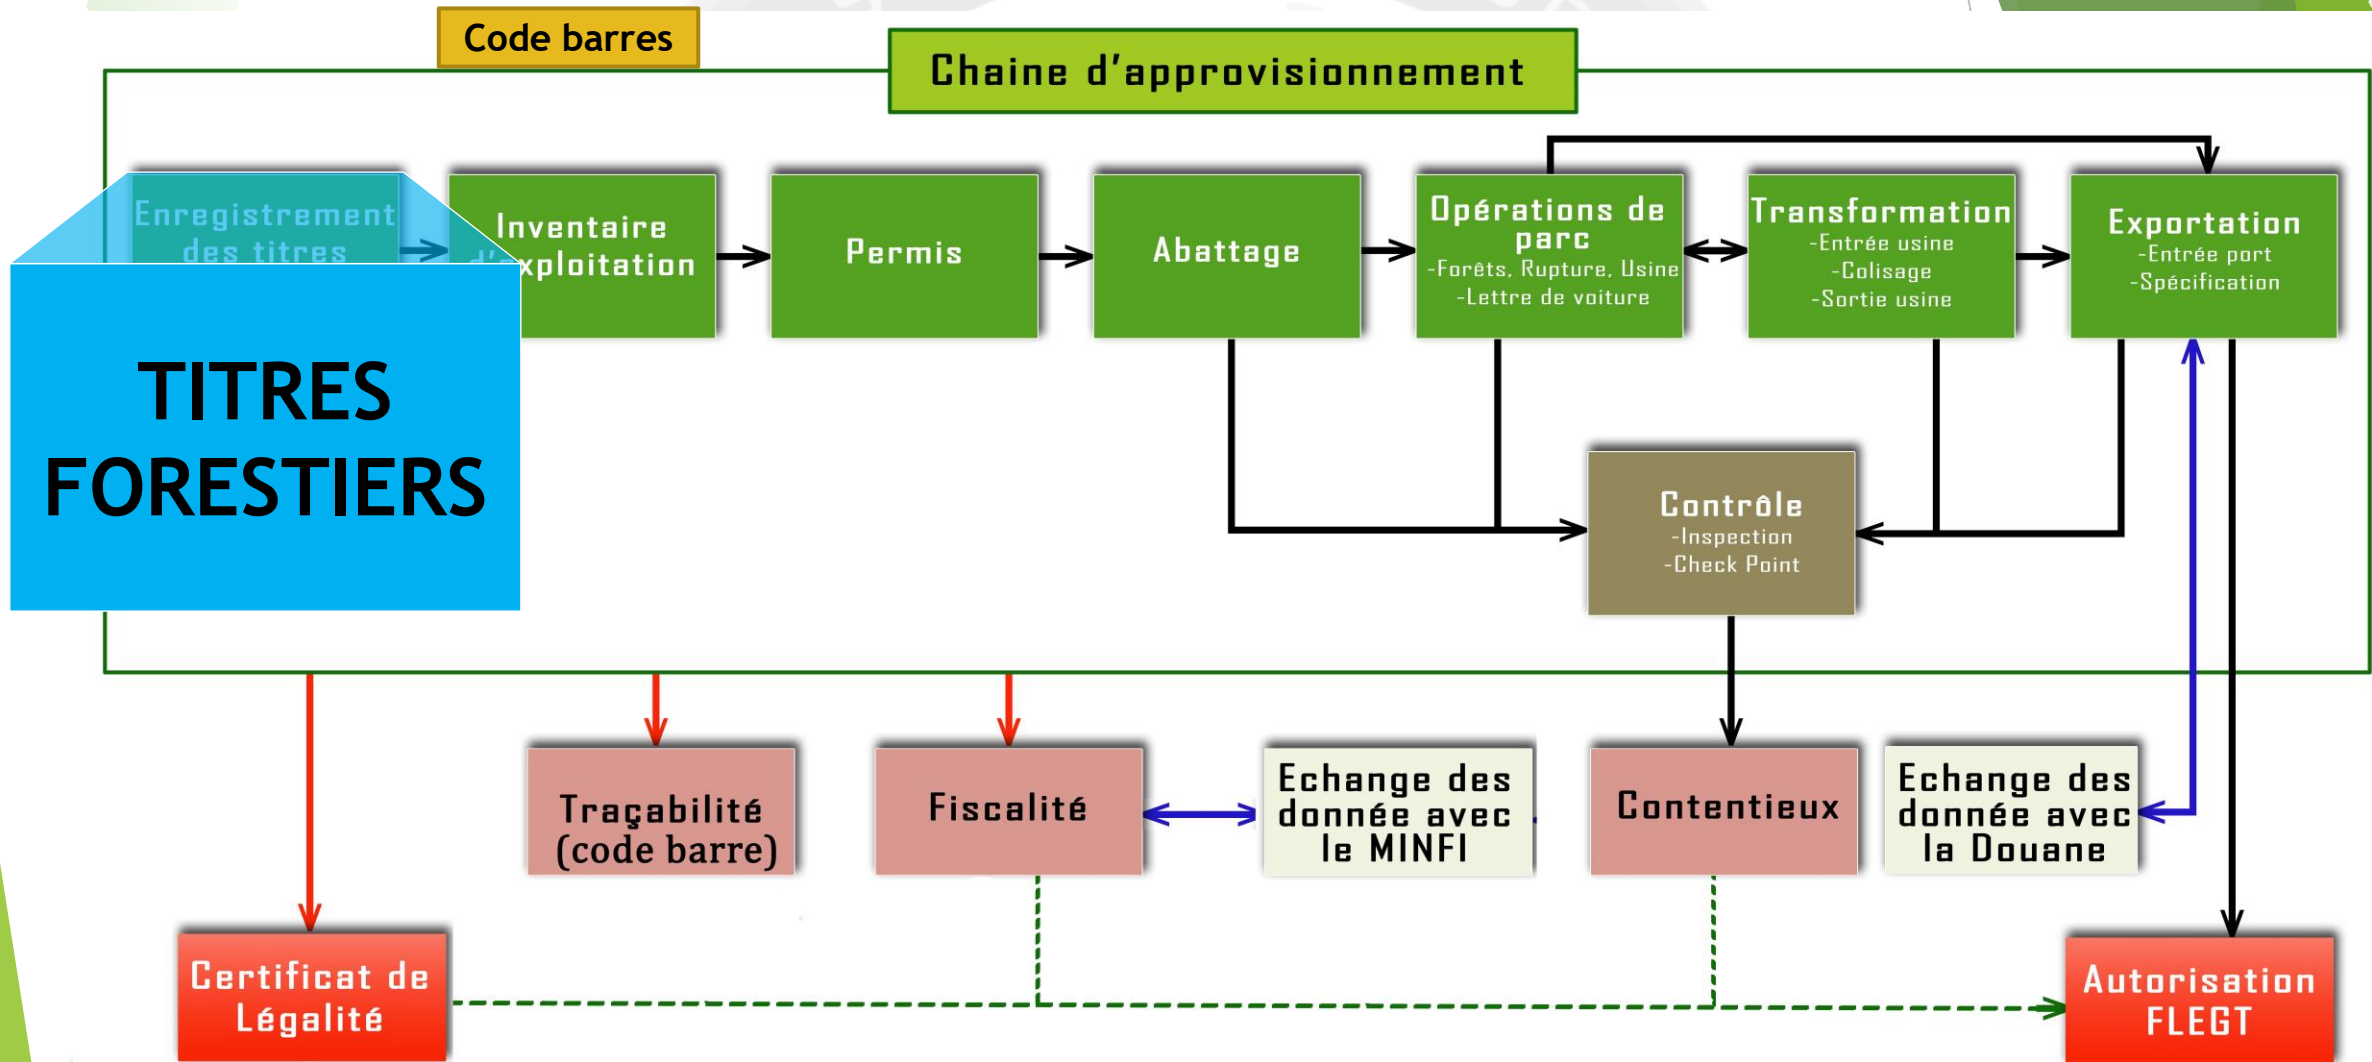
Code barres

Chaine d'approvisionnement

Enregistrement des titres

Inventaire d'exploitation

Permis

Abattage

Opérations de parc
-Forêts, Rupture, Usine
-Lettre de voiture

Transformation
-Entrée usine
-Colisage
-Sortie usine

Exportation
-Entrée port
-Spécification

TITRES FORESTIERS

Contrôle
-Inspection
-Check Point

Traçabilité (code barre)

Fiscalité

Echange des donnée avec le MINFI

Contentieux

Echange des donnée avec la Douane

Certificat de Légalité

Autorisation FLEGT